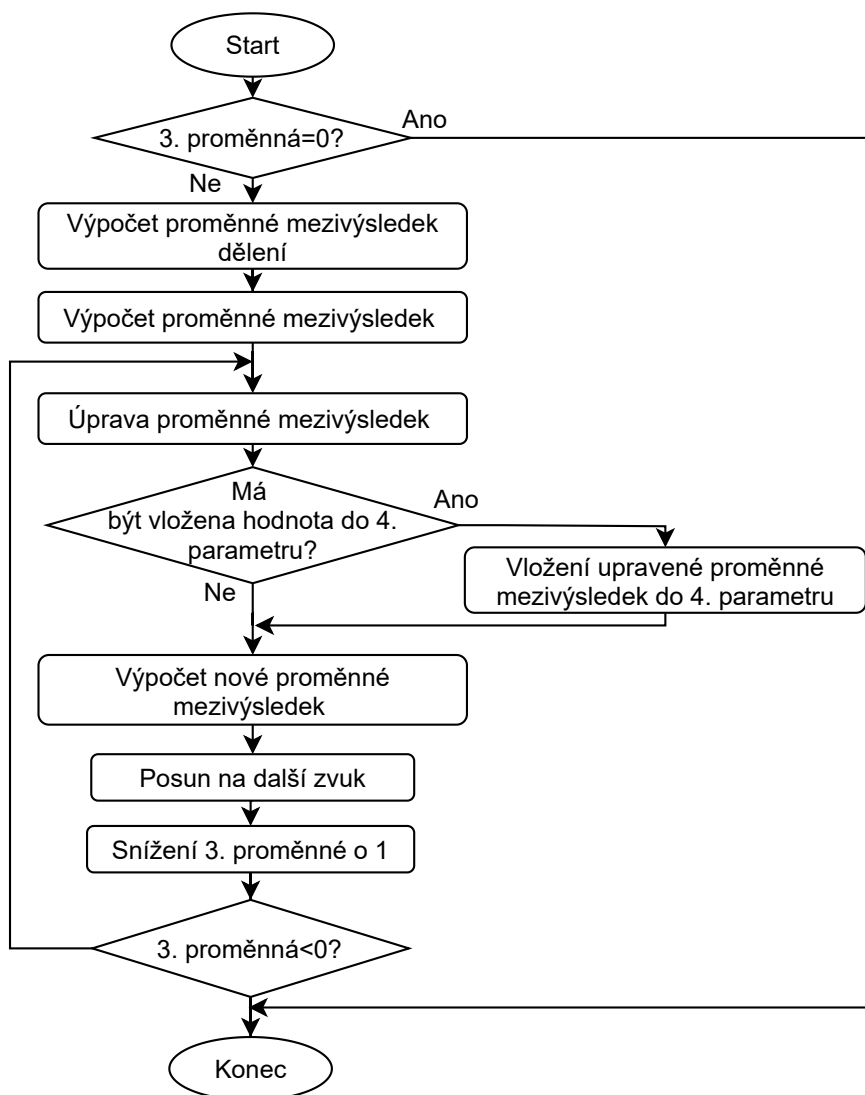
Start

3. proměnná=0?

Ano

Ne

Výpočet proměnné mezivýsledek dělení

Výpočet proměnné mezivýsledek

Úprava proměnné mezivýsledek

Má být vložena hodnota do 4. parametru?

Ano

Vložení upravené proměnné mezivýsledek do 4. parametru

Ne

Výpočet nové proměnné mezivýsledek

Posun na další zvuk

Snížení 3. proměnné o 1

3. proměnná<0?

Konec